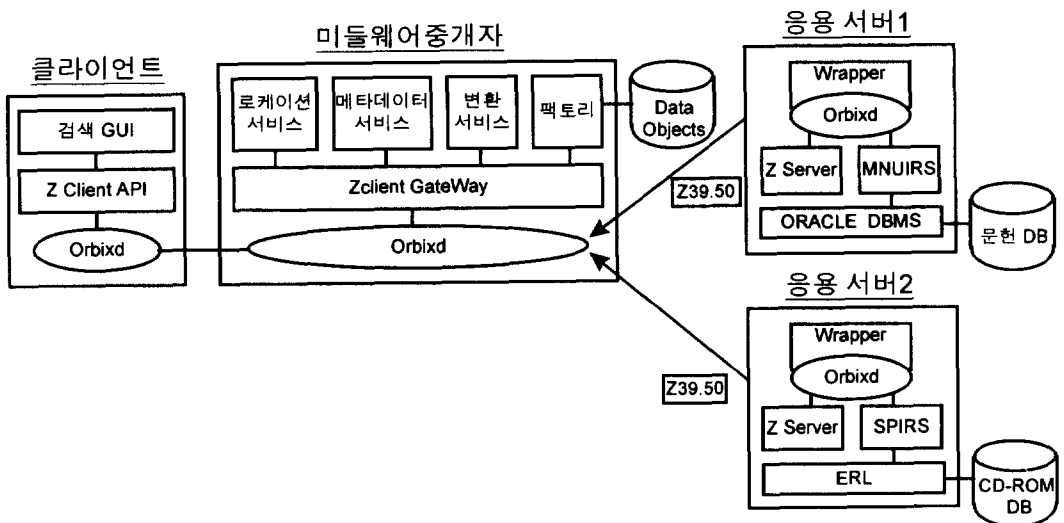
미들웨어중개자

클라이언트

검색 GUI

Z Client API

Orbixd

로케이션 서비스

메타데이터 서비스

변환 서비스

팩토리

Data Objects

Zclient GateWay

Orbixd

응용 서버1

Wrapper

Orbixd

Z Server

MNUIRS

ORACLE DBMS

문헌 DB

Z39.50

응용 서버2

Wrapper

Orbixd

Z Server

SPIRS

ERL

CD-ROM DB

Z39.50